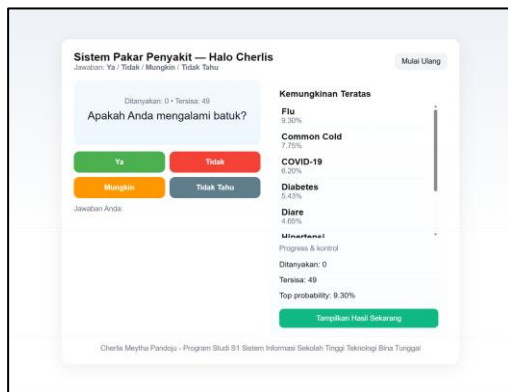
Sistem Pakar Penyakit — Halo Cherlis

Jawaban: Ya / Tidak / Mungkin / Tidak Tahu

Mulai Ulang

Ditanyakan: 0 • Tersisa: 49

Apakah Anda mengalami batuk?

Ya

Tidak

Mungkin

Tidak Tahu

Jawaban Anda:

Kemungkinan Teratas

Flu
9.30%

Common Cold
7.75%

COVID-19
6.20%

Diabetes
5.43%

Diare
4.65%

Hipertensi

Progress & kontrol

Ditanyakan: 0

Tersisa: 49

Top probability: 9.30%

Tampilkan Hasil Sekarang

Cherlis Meytha Pandoju - Program Studi S1 Sistem Informasi Sekolah Tinggi Teknologi Bina Tunggal